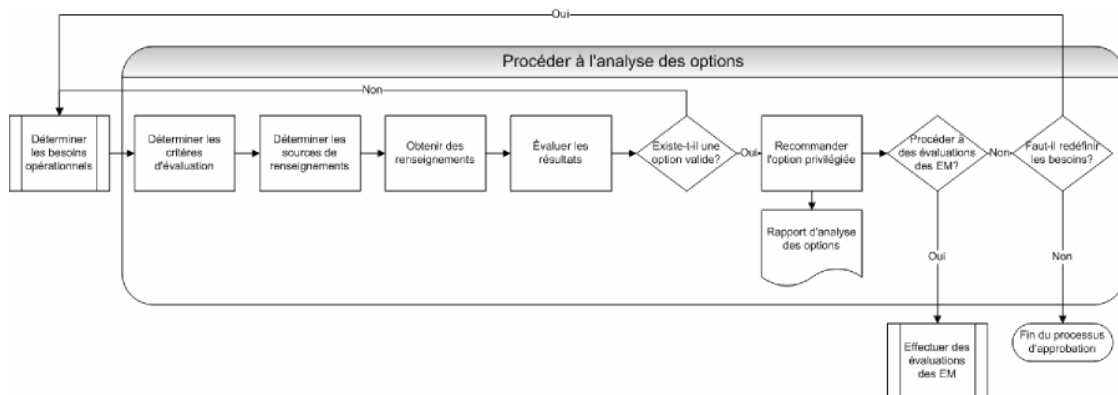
Oui

Procéder à l'analyse des options

Non

Déterminer les besoins opérationnels

Déterminer les critères d'évaluation

Déterminer les sources de renseignements

Obtenir des renseignements

Évaluer les résultats

Existe-t-il une option valide?

Oui

Recommander l'option privilégiée

Rapport d'analyse des options

Procéder à des évaluations des EM?

Non

Faut-il redéfinir les besoins?

Oui

Non

Effectuer des évaluations des EM

Fin du processus d'approbation